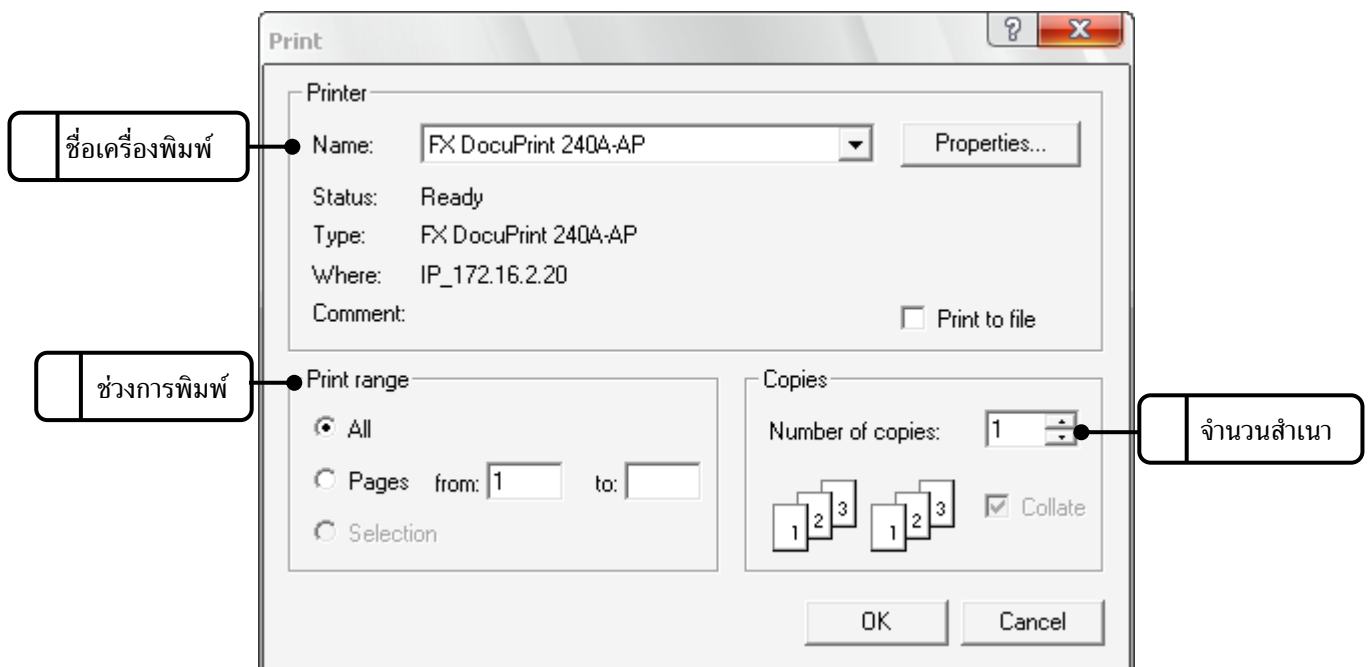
Print
?
x
Printer
ชื่อเครื่องพิมพ์
Name: FX DocuPrint 240A-AP
Properties...
Status: Ready
Type: FX DocuPrint 240A-AP
Where: IP_172.16.2.20
Comment:
Print to file
ช่วงการพิมพ์
Print range
All
Pages from: 1 to:
Selection
Copies
Number of copies: 1
จำนวนสำเนา
1 2 3 1 2 3
Collate
OK
Cancel